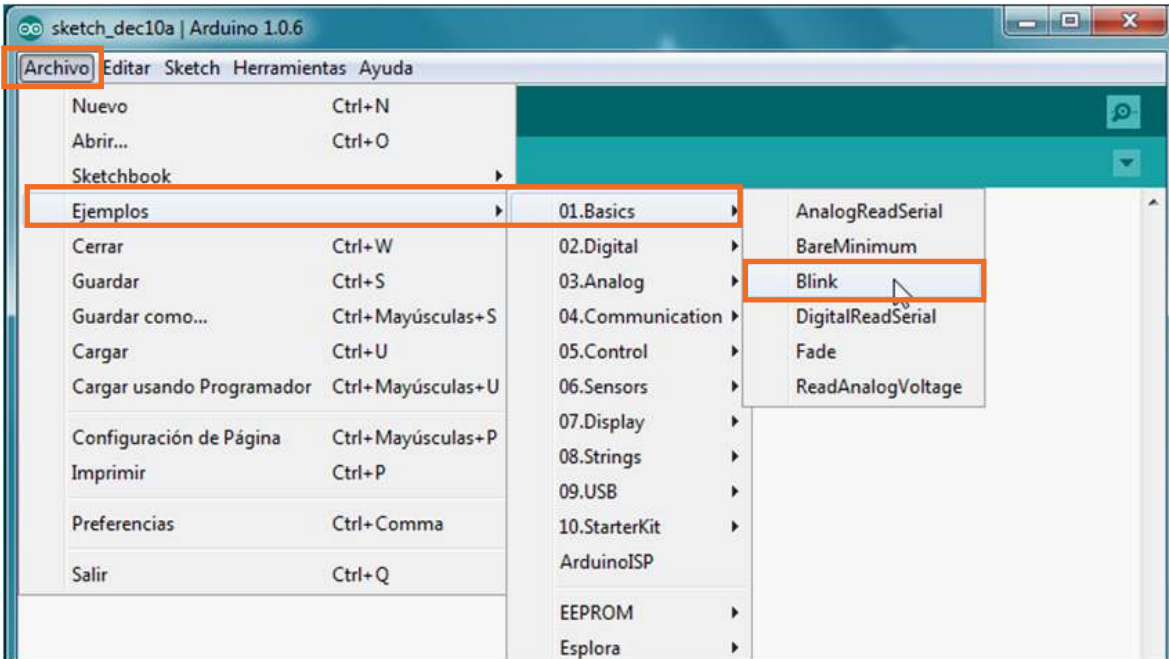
sketch_dec10a | Arduino 1.0.6

Archivo Editar Sketch Herramientas Ayuda

Nuevo Ctrl+N
Abrir... Ctrl+O
Sketchbook
Ejemplos
Cerrar Ctrl+W
Guardar Ctrl+S
Guardar como... Ctrl+Mayúsculas+S
Cargar Ctrl+U
Cargar usando Programador Ctrl+Mayúsculas+U
Configuración de Página Ctrl+Mayúsculas+P
Imprimir Ctrl+P
Preferencias Ctrl+Comma
Salir Ctrl+Q

01.Basics
02.Digital
03.Analog
04.Communication
05.Control
06.Sensors
07.Display
08.Strings
09.USB
10.StarterKit
ArduinoISP
EEPROM
Esplora

AnalogReadSerial
BareMinimum
Blink
DigitalReadSerial
Fade
ReadAnalogVoltage